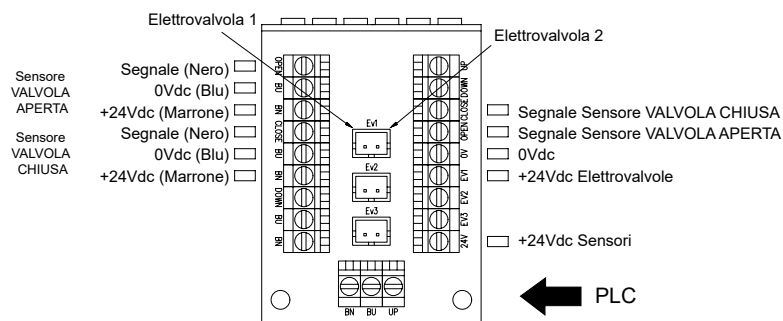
Elettrovalvola 1

Elettrovalvola 2

Sensore VALVOLA APERTA

Segnale (Nero)
0Vdc (Blu)
+24Vdc (Marrone)

Sensore VALVOLA CHIUSA

Segnale (Nero)
0Vdc (Blu)
+24Vdc (Marrone)

OPEN
BU
BN
CLOSE
BU
BN
DOWN
BU
BN

EV1
EV2
EV3

UP
DOWN
CLOSE
OPEN
0V
EV1
EV2
EV3
24V

Segnale Sensore VALVOLA CHIUSA
Segnale Sensore VALVOLA APERTA
0Vdc
+24Vdc Elettrovalvole

+24Vdc Sensori

BN
BU
UP

PLC